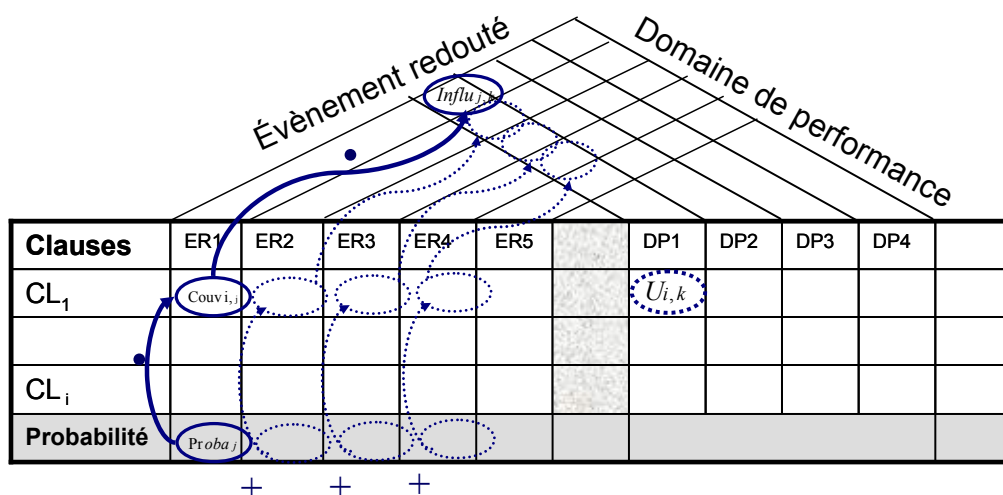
Évènement redouté

Domaine de performance

$Influ_{j,k}$

| Clauses | ER1 | ER2 | ER3 | ER4 | ER5 | | DP1 | DP2 | DP3 | DP4 | |
|---|---|---|---|---|---|---|---|---|---|---|---|
| CL$_1$ | $Couv_{i,j}$ | | | | | | $U_{i,k}$ | | | | |
| | | | | | | | | | | | |
| CL$_i$ | | | | | | | | | | | |
| Probabilité | $Proba_j$ | | | | | | | | | | |

+ + +